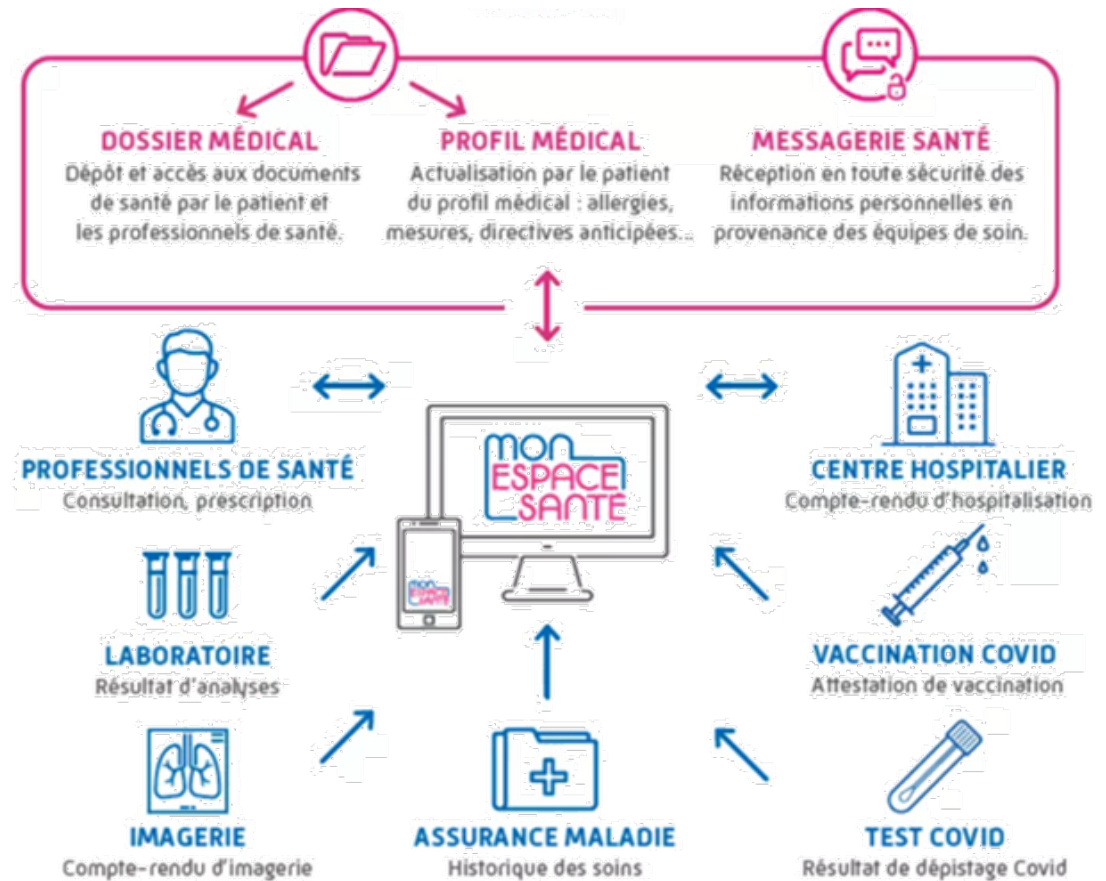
DOSSIER MÉDICAL
Dépôt et accès aux documents de santé par le patient et les professionnels de santé.

PROFIL MÉDICAL
Actualisation par le patient du profil médical : allergies, mesures, directives anticipées...

MESSAGERIE SANTÉ
Réception en toute sécurité des informations personnelles en provenance des équipes de soin.

PROFESSIONNELS DE SANTÉ
Consultation, prescription

MON ESPACE SANTÉ

MON ESPACE SANTÉ

CENTRE HOSPITALIER
Compte-rendu d'hospitalisation

LABORATOIRE
Résultat d'analyses

VACCINATION COVID
Attestation de vaccination

IMAGERIE
Compte-rendu d'imagerie

ASSURANCE MALADIE
Historique des soins

TEST COVID
Résultat de dépistage Covid